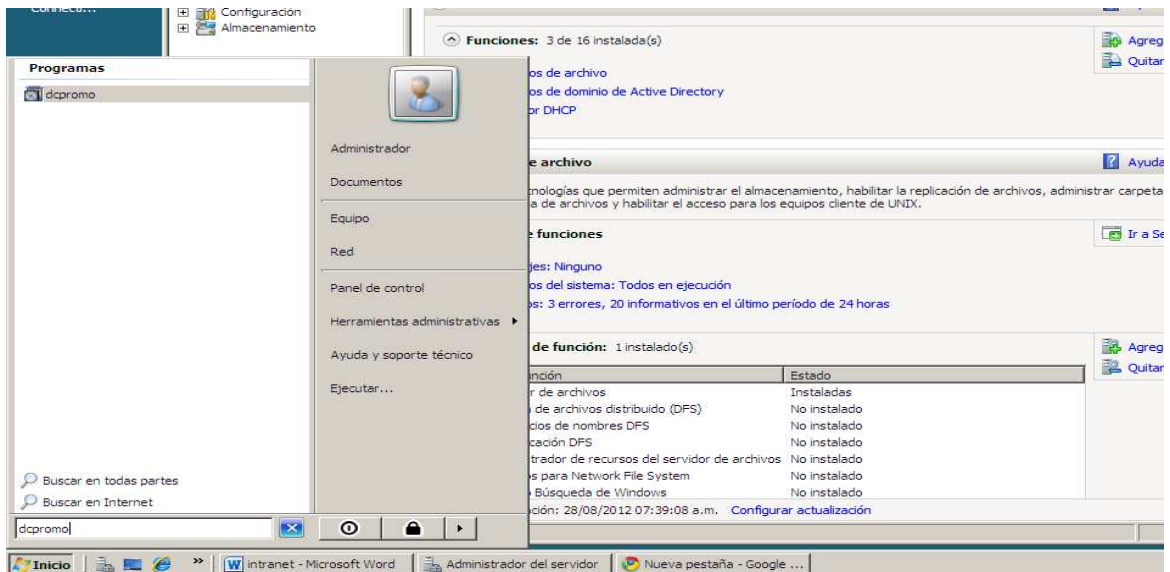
Connecti...

Configuración
Almacenamiento

Funciones: 3 de 16 instalada(s)

Agreg
Quitar

os de archivo
os de dominio de Active Directory
or DHCP

Programas

dcpromo

Administrador

Documentos

Equipo

Red

Panel de control

Herramientas administrativas ▸

Ayuda y soporte técnico

Ejecutar...

e archivo

Ayuda

nologías que permiten administrar el almacenamiento, habilitar la replicación de archivos, administrar carpeta
a de archivos y habilitar el acceso para los equipos cliente de UNIX.

e funciones

Ir a Se

jes: Ninguno
os del sistema: Todos en ejecución
s: 3 errores, 20 informativos en el último período de 24 horas

de función: 1 instalado(s)

Agreg
Quitar

| nción | Estado |
|---|---|
| r de archivos | Instaladas |
| de archivos distribuido (DFS) | No instalado |
| cios de nombres DFS | No instalado |
| cación DFS | No instalado |
| trador de recursos del servidor de archivos | No instalado |
| s para Network File System | No instalado |
| Búsqueda de Windows | No instalado |

ción: 28/08/2012 07:39:08 a.m. Configurar actualización

Buscar en todas partes
Buscar en Internet

dcpromo

Inicio | intranet - Microsoft Word | Administrador del servidor | Nueva pestaña - Google ...